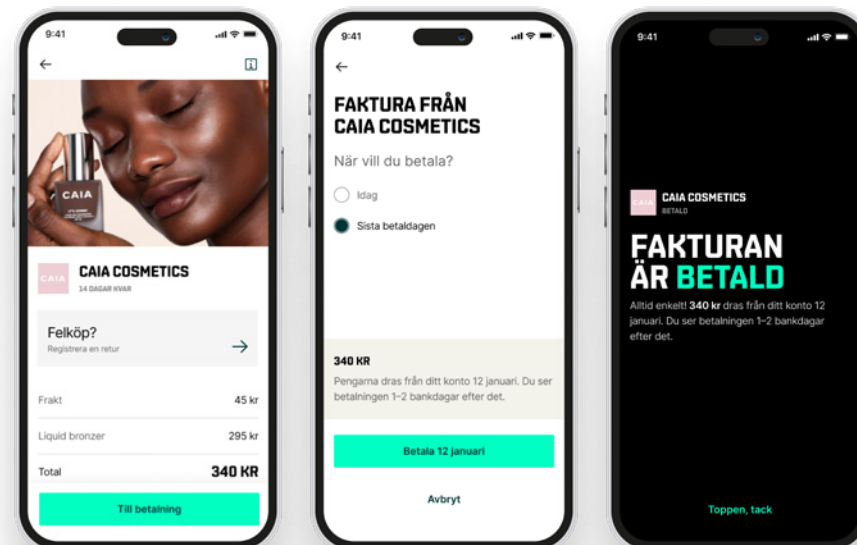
9:41

CAIA

CAIA

CAIA COSMETICS
14 DAGAR KVAR

Felköp?
Registrera en retur

| Frakt | 45 kr |
|---|---|
| Liquid bronzer | 295 kr |
| Total | 340 KR |

Till betalning

9:41

FAKTURA FRÅN CAIA COSMETICS

När vill du betala?

Idag

Sista betaldagen

340 KR

Pengarna dras från ditt konto 12 januari. Du ser betalningen 1–2 bankdagar efter det.

Betala 12 januari

Avbryt

9:41

CAIA COSMETICS
BETALD

FAKTURAN ÄR BETALD

Alltid enkelt! 340 kr dras från ditt konto 12 januari. Du ser betalningen 1–2 bankdagar efter det.

Toppen, tack